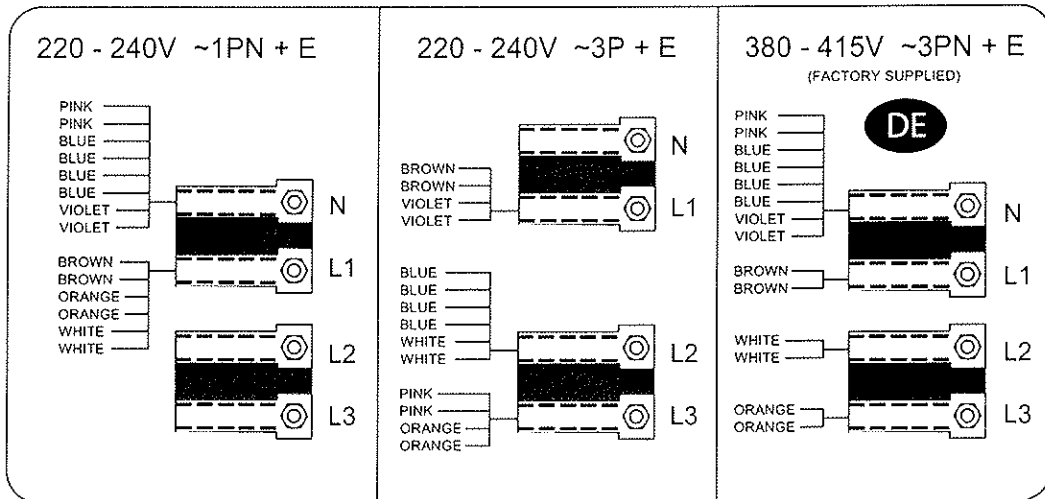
220 - 240V ~1PN + E

PINK
PINK
BLUE
BLUE
BLUE
BLUE
VIOLET
VIOLET
N
BROWN
BROWN
ORANGE
ORANGE
WHITE
WHITE
L1
L2
L3

220 - 240V ~3P + E

BROWN
BROWN
VIOLET
VIOLET
N
L1
BLUE
BLUE
BLUE
BLUE
WHITE
WHITE
L2
PINK
PINK
ORANGE
ORANGE
L3

380 - 415V ~3PN + E
(FACTORY SUPPLIED)

DE

PINK
PINK
BLUE
BLUE
BLUE
BLUE
VIOLET
VIOLET
N
BROWN
BROWN
L1
WHITE
WHITE
L2
ORANGE
ORANGE
L3